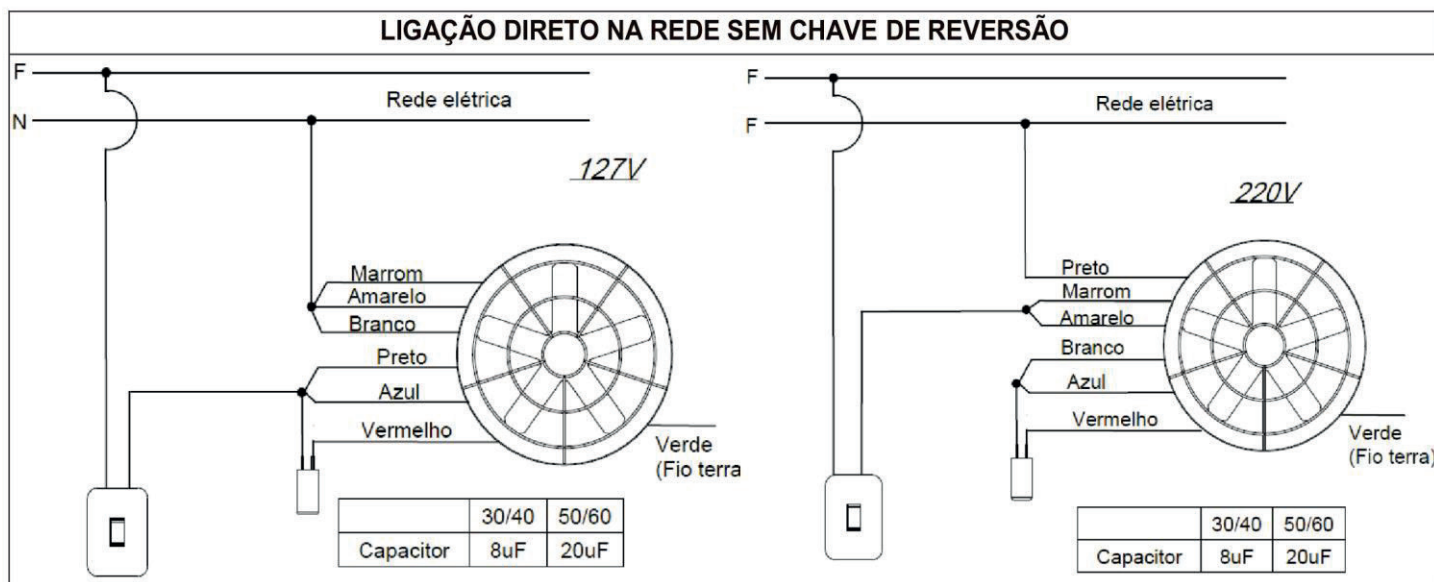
LIGAÇÃO DIRETO NA REDE SEM CHAVE DE REVERSÃO

F

N

Rede elétrica

127V

Marrom

Amarelo

Branco

Preto

Azul

Vermelho

Verde (Fio terra

| | 30/40 | 50/60 |
|---|---|---|
| Capacitor | 8uF | 20uF |

F

F

Rede elétrica

220V

Preto

Marrom

Amarelo

Branco

Azul

Vermelho

Verde (Fio terra)

| | 30/40 | 50/60 |
|---|---|---|
| Capacitor | 8uF | 20uF |